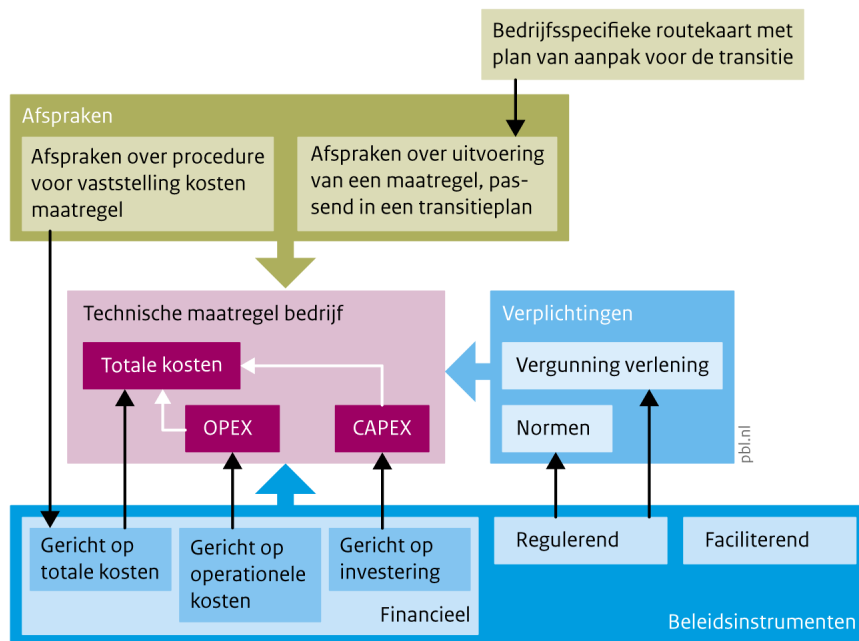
Bedrijfsspecifieke routekaart met plan van aanpak voor de transitie

Afspraken

Afspraken over procedure voor vaststelling kosten maatregel

Afspraken over uitvoering van een maatregel, passend in een transitieplan

Technische maatregel bedrijf

Totale kosten

OPEX

CAPEX

Verplichtingen

Vergunning verlening

Normen

pbl.nl

Gericht op totale kosten

Gericht op operationele kosten

Gericht op investering

Financieel

Regulerend

Faciliterend

Beleidsinstrumenten